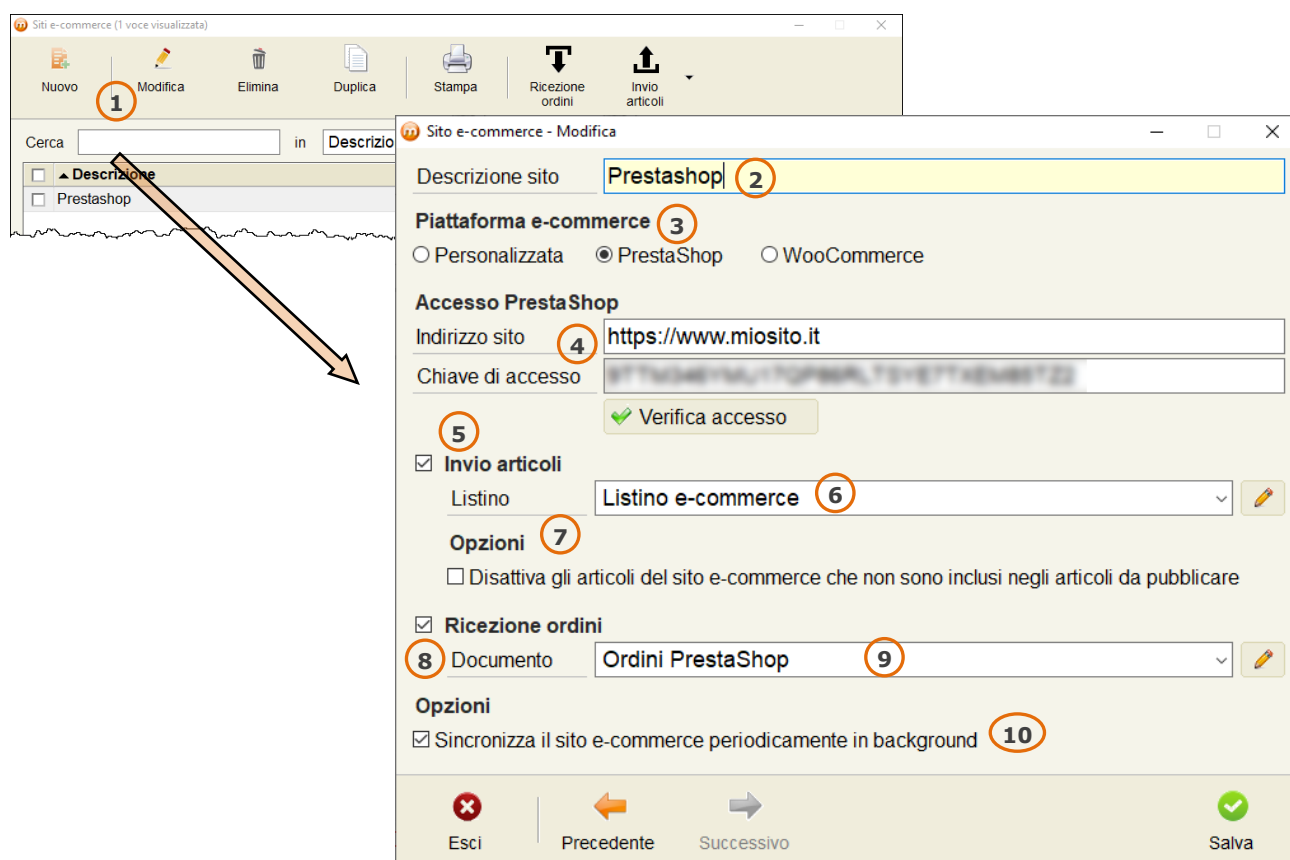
Siti e-commerce (1 voce visualizzata)

Nuovo
Modifica
Elimina
Duplica
Stampa
Ricezione ordini
Invio articoli

1

Cerca
in
Descrizio

Descrizione
Prestashop

Sito e-commerce - Modifica

Descrizione sito
Prestashop
2

Piattaforma e-commerce
3
Personalizzata
PrestaShop
WooCommerce

Accesso PrestaShop
Indirizzo sito
4
https://www.miosito.it
Chiave di accesso
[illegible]
Verifica accesso

5
Invio articoli
Listino
Listino e-commerce
6
Opzioni
7
Disattiva gli articoli del sito e-commerce che non sono inclusi negli articoli da pubblicare

Ricezione ordini
8
Documento
Ordini PrestaShop
9

Opzioni
Sincronizza il sito e-commerce periodicamente in background
10

Esci
Precedente
Successivo
Salva